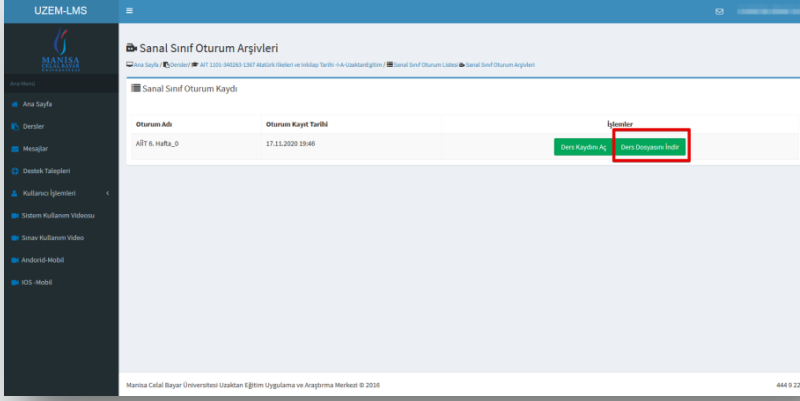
UZEM-LMS

MANİSA CELAL BAYAR ÜNİVERSİTESİ

Ana Menü

Ana Sayfa

Dersler

Mesajlar

Destek Talepleri

Kullanıcı İşlemleri

Sistem Kullanımı Videosu

Sınav Kullanım Videosu

Andorid-Mobil

IOS -Mobil

Sanal Sınıf Oturum Arşivleri

Ana Sayfa / Dersler / AİT 1101-340263-1367 Atatürk İlkeleri ve İnkılap Tarihi -I-A-UzaktanEğitim / Sanal Sınıf Oturum Listesi / Sanal Sınıf Oturum Arşivleri

Sanal Sınıf Oturum Kaydı

| Oturum Adı | Oturum Kayıt Tarihi | İşlemler |
|---|---|---|
| AİT 6. Hafta_0 | 17.11.2020 19:46 | Ders Kaydını Aç Ders Dosyasını İndir |

Manisa Celal Bayar Üniversitesi Uzaktan Eğitim Uygulama ve Araştırma Merkezi © 2016

444 0 22